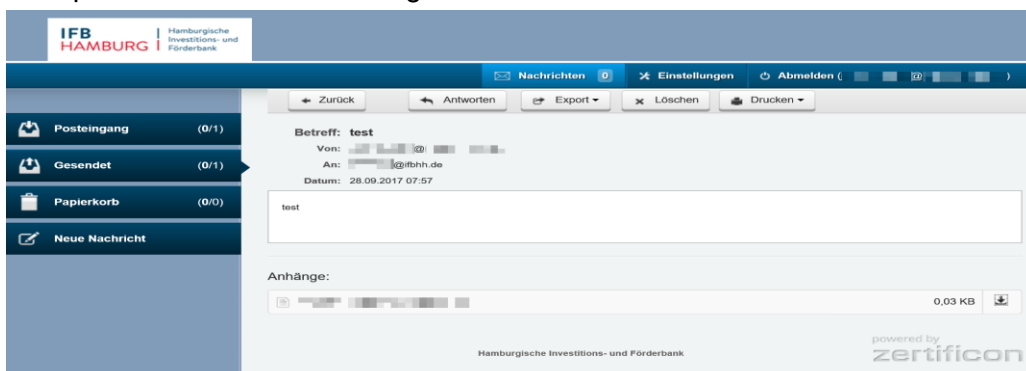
IFB HAMBURG | Hamburgische Investitions- und Förderbank

Nachrichten 0 Einstellungen Abmelden ( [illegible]@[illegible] )

Posteingang (0/1)
Gesendet (0/1)
Papierkorb (0/0)
Neue Nachricht

← Zurück Antworten Export ▾ × Löschen Drucken ▾

Betreff: test
Von: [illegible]@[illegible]
An: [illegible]@ifbhh.de
Datum: 28.09.2017 07:57

test

Anhänge:
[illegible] 0,03 KB

Hamburgische Investitions- und Förderbank

powered by zertificon